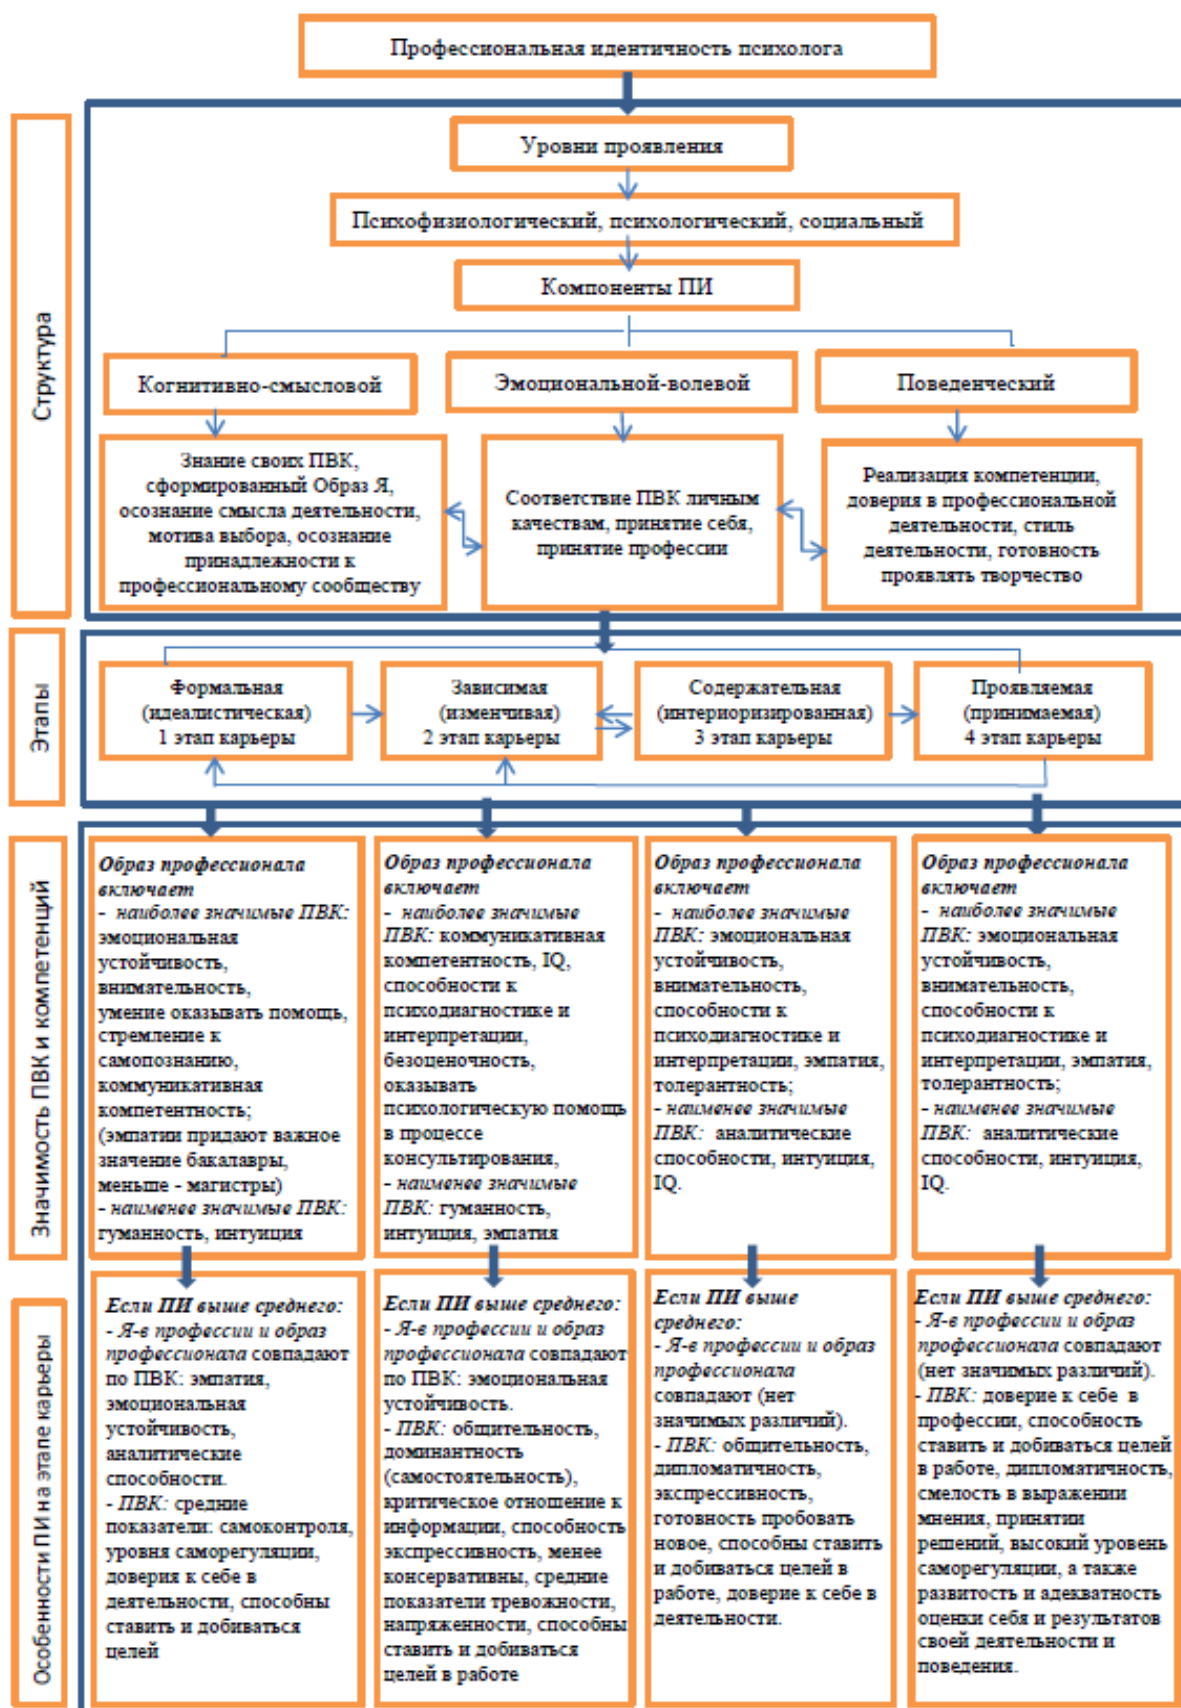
Профессиональная идентичность психолога

Структура

Уровни проявления

Психофизиологический, психологический, социальный

Компоненты ПИ

Когнитивно-смысловой

Эмоциональной-волевой

Поведенческий

Знание своих ПВК, сформированный Образ Я, осознание смысла деятельности, мотива выбора, осознание принадлежности к профессиональному сообществу

Соответствие ПВК личным качествам, принятие себя, принятие профессии

Реализация компетенции, доверия в профессиональной деятельности, стиль деятельности, готовность проявлять творчество

Этапы

Формальная (идеалистическая) 1 этап карьеры

Зависимая (изменчивая) 2 этап карьеры

Содержательная (интериоризированная) 3 этап карьеры

Проявляемая (принимаемая) 4 этап карьеры

Значимость ПВК и компетенций

*Образ профессионала включает*
- *наиболее значимые ПВК:* эмоциональная устойчивость, внимательность, умение оказывать помощь, стремление к самопознанию, коммуникативная компетентность; (эмпатии придают важное значение бакалавры, меньше - магистры)
- *наименее значимые ПВК:* гуманность, интуиция

*Образ профессионала включает*
- *наиболее значимые ПВК:* коммуникативная компетентность, IQ, способности к психодиагностике и интерпретации, безоценочность, оказывать психологическую помощь в процессе консультирования,
- *наименее значимые ПВК:* гуманность, интуиция, эмпатия

*Образ профессионала включает*
- *наиболее значимые ПВК:* эмоциональная устойчивость, внимательность, способности к психодиагностике и интерпретации, эмпатия, толерантность;
- *наименее значимые ПВК:* аналитические способности, интуиция, IQ.

*Образ профессионала включает*
- *наиболее значимые ПВК:* эмоциональная устойчивость, внимательность, способности к психодиагностике и интерпретации, эмпатия, толерантность;
- *наименее значимые ПВК:* аналитические способности, интуиция, IQ.

Особенности ПИ на этапе карьеры

*Если ПИ выше среднего:*
- *Я-в профессии и образ профессионала* совпадают по ПВК: эмпатия, эмоциональная устойчивость, аналитические способности.
- *ПВК:* средние показатели: самоконтроля, уровня саморегуляции, доверия к себе в деятельности, способны ставить и добиваться целей

*Если ПИ выше среднего:*
- *Я-в профессии и образ профессионала* совпадают по ПВК: эмоциональная устойчивость.
- *ПВК:* общительность, доминантность (самостоятельность), критическое отношение к информации, способность экспрессивность, менее консервативны, средние показатели тревожности, напряженности, способны ставить и добиваться целей в работе

*Если ПИ выше среднего:*
- *Я-в профессии и образ профессионала* совпадают (нет значимых различий).
- *ПВК:* общительность, дипломатичность, экспрессивность, готовность пробовать новое, способны ставить и добиваться целей в работе, доверие к себе в деятельности.

*Если ПИ выше среднего:*
- *Я-в профессии и образ профессионала* совпадают (нет значимых различий).
- *ПВК:* доверие к себе в профессии, способность ставить и добиваться целей в работе, дипломатичность, смелость в выражении мнения, принятии решений, высокий уровень саморегуляции, а также развитость и адекватность оценки себя и результатов своей деятельности и поведения.